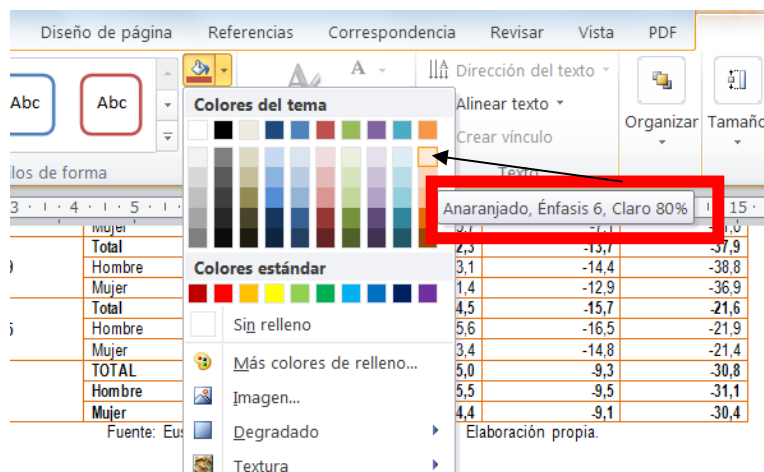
Diseño de página Referencias Correspondencia Revisar Vista PDF

Abc Abc

los de forma

Colores del tema

Colores estándar

Sin relleno

Más colores de relleno...

Imagen...

Degradado

Textura

Dirección del texto

Alinear texto

Crear vínculo

Texto

Organizar Tamaño

Anaranjado, Énfasis 6, Claro 80%

3 · 1 · 4 · 1 · 5 · 15

| | Mujer | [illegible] | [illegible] | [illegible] |
|---|---|---|---|---|
| | Total | 2,3 | -13,7 | -37,9 |
| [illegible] | Hombre | 3,1 | -14,4 | -38,8 |
| | Mujer | 1,4 | -12,9 | -36,9 |
| | Total | 4,5 | -15,7 | -21,6 |
| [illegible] | Hombre | 5,6 | -16,5 | -21,9 |
| | Mujer | 3,4 | -14,8 | -21,4 |
| | TOTAL | 5,0 | -9,3 | -30,8 |
| | Hombre | 5,5 | -9,5 | -31,1 |
| | Mujer | 4,4 | -9,1 | -30,4 |

Fuente: Eus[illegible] Elaboración propia.